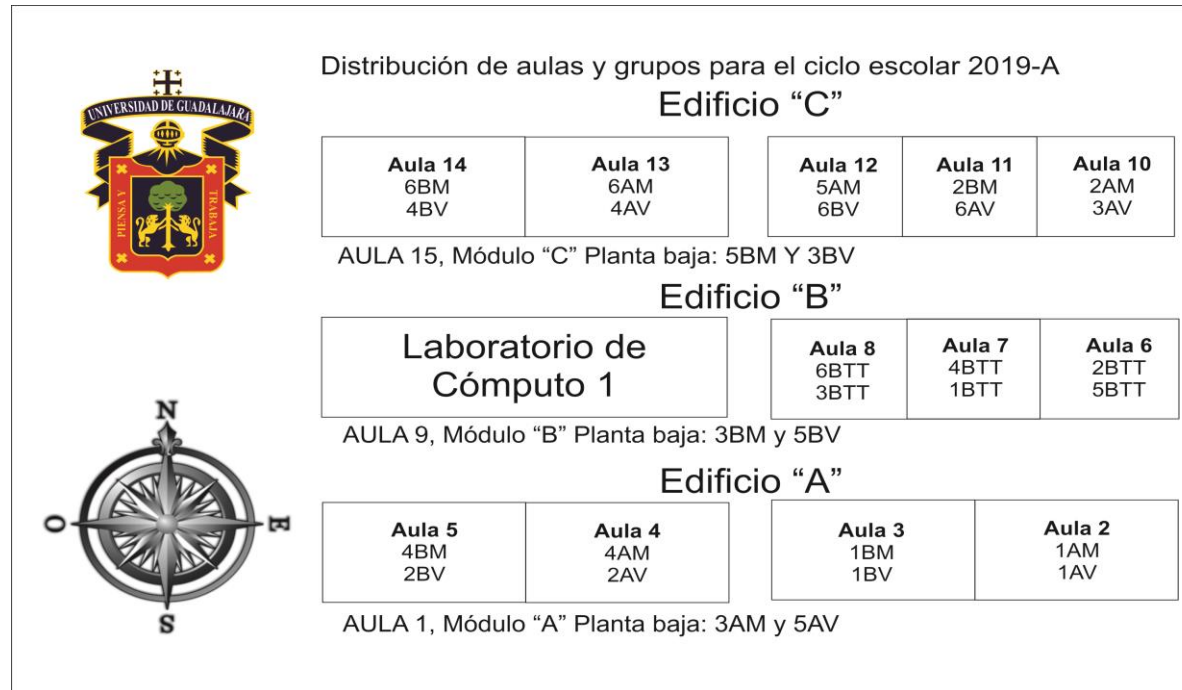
UNIVERSIDAD DE GUADALAJARA
PIENSA Y TRABAJA

Distribución de aulas y grupos para el ciclo escolar 2019-A

Edificio "C"

| Aula 14 6BM 4BV | Aula 13 6AM 4AV |
|---|---|

| Aula 12 5AM 6BV | Aula 11 2BM 6AV | Aula 10 2AM 3AV |
|---|---|---|

AULA 15, Módulo "C" Planta baja: 5BM Y 3BV

Edificio "B"

Laboratorio de Cómputo 1

| Aula 8 6BTT 3BTT | Aula 7 4BTT 1BTT | Aula 6 2BTT 5BTT |
|---|---|---|

AULA 9, Módulo "B" Planta baja: 3BM y 5BV

N
O
E
S

Edificio "A"

| Aula 5 4BM 2BV | Aula 4 4AM 2AV |
|---|---|

| Aula 3 1BM 1BV | Aula 2 1AM 1AV |
|---|---|

AULA 1, Módulo "A" Planta baja: 3AM y 5AV